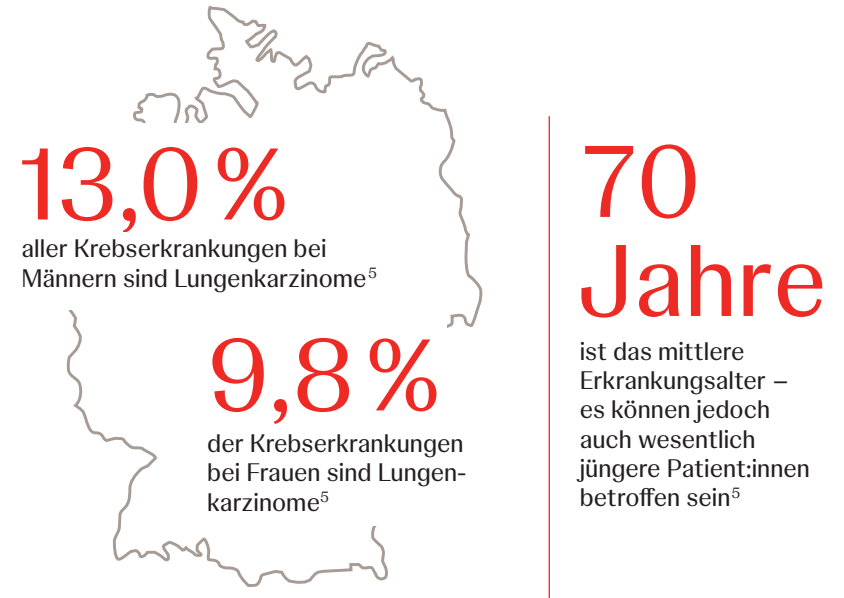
13,0 %
aller Krebserkrankungen bei Männern sind Lungenkarzinome$^5$

9,8 %
der Krebserkrankungen bei Frauen sind Lungenkarzinome$^5$

70 Jahre
ist das mittlere Erkrankungsalter – es können jedoch auch wesentlich jüngere Patient:innen betroffen sein$^5$